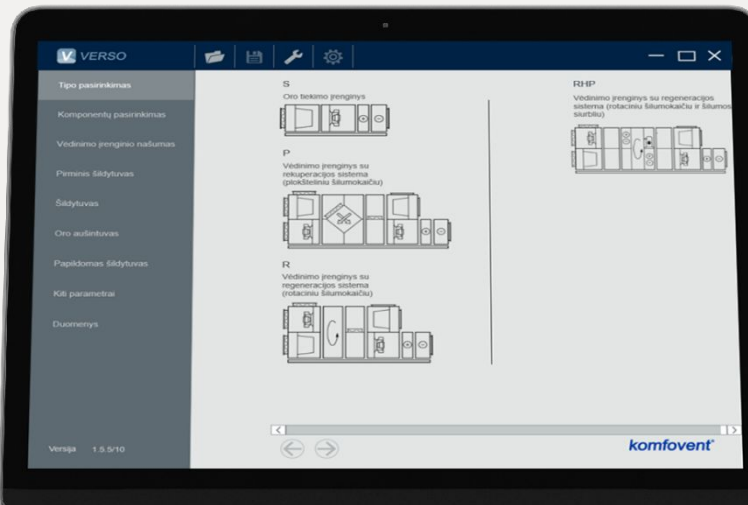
V VERSO

Tipo pasirinkimas

Komponentų pasirinkimas

Vėdinimo įrenginio našumas

Pirminis šildytuvas

Šildytuvas

Oro aušintuvas

Papildomas šildytuvas

Kiti parametrai

Duomenys

Versija 1.5.5/10

S
Oro tiekimo įrenginys

P
Vėdinimo įrenginys su rekuperacijos sistema (plokšteliniu šilumokaičiu)

R
Vėdinimo įrenginys su regeneracijos sistema (rotaciniu šilumokaičiu)

RHP
Vėdinimo įrenginys su regeneracijos sistema (rotaciniu šilumokaičiu ir šilumos siurbliu)

komfovent